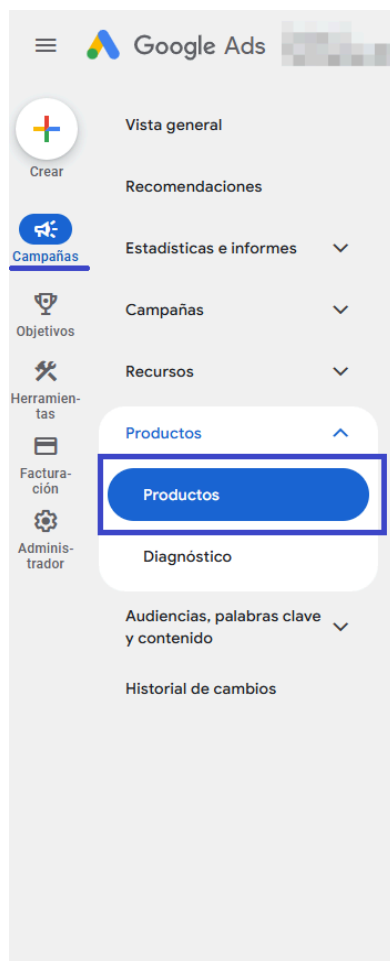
Google Ads

Crear

Campañas

Objetivos

Herramientas

Facturación

Administrador

Vista general

Recomendaciones

Estadísticas e informes

Campañas

Recursos

Productos

Productos

Diagnóstico

Audiencias, palabras clave y contenido

Historial de cambios